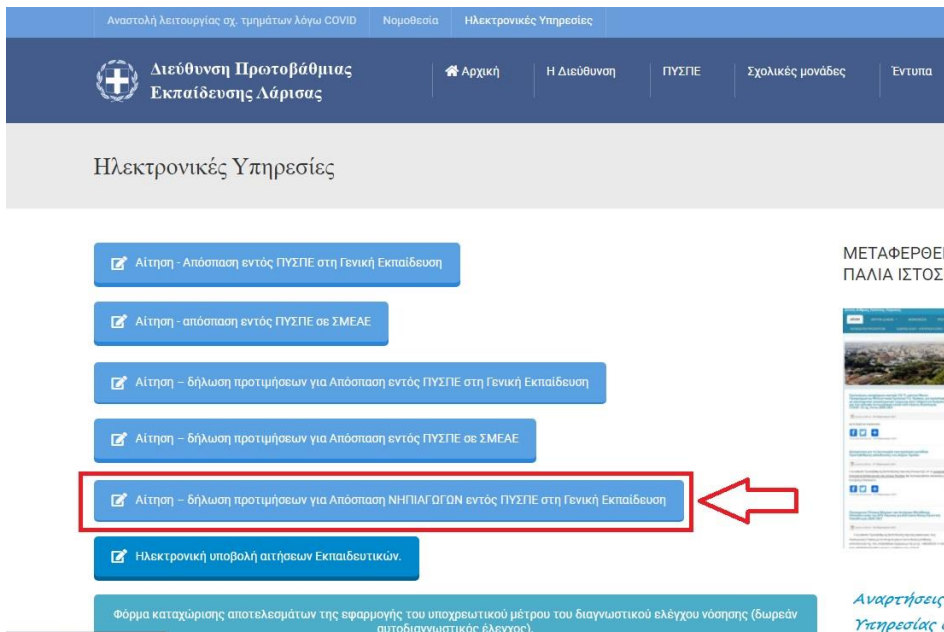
Αναστολή λειτουργίας σχ. τμημάτων λόγω COVID | Νομοθεσία | Ηλεκτρονικές Υπηρεσίες

Διεύθυνση Πρωτοβάθμιας Εκπαίδευσης Λάρισας

Αρχική | Η Διεύθυνση | ΠΥΣΠΕ | Σχολικές μονάδες | Έντυπα

Ηλεκτρονικές Υπηρεσίες

Αίτηση - Απόσπαση εντός ΠΥΣΠΕ στη Γενική Εκπαίδευση

Αίτηση - απόσπαση εντός ΠΥΣΠΕ σε ΣΜΕΑΕ

Αίτηση – δήλωση προτιμήσεων για Απόσπαση εντός ΠΥΣΠΕ στη Γενική Εκπαίδευση

Αίτηση – δήλωση προτιμήσεων για Απόσπαση εντός ΠΥΣΠΕ σε ΣΜΕΑΕ

Αίτηση – δήλωση προτιμήσεων για Απόσπαση ΝΗΠΙΑΓΩΓΩΝ εντός ΠΥΣΠΕ στη Γενική Εκπαίδευση

Ηλεκτρονική υποβολή αιτήσεων Εκπαιδευτικών.

Φόρμα καταχώρισης αποτελεσμάτων της εφαρμογής του υποχρεωτικού μέτρου του διαγνωστικού ελέγχου νόσησης (δωρεάν αυτοδιαγνωστικός έλεγχος).

ΜΕΤΑΦΕΡΘΕ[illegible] ΠΑΛΙΑ ΙΣΤΟΣ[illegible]

Αναρτήσεις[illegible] Υπηρεσίας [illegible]